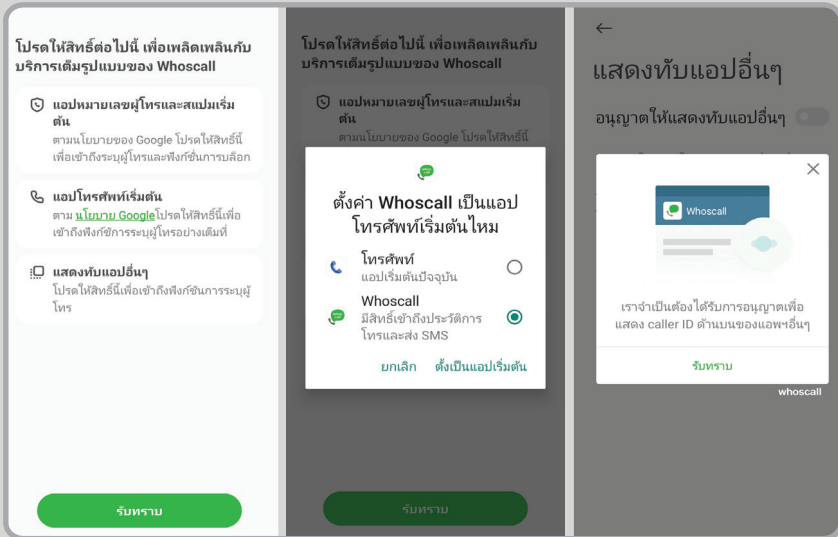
โปรดให้สิทธิ์ต่อไปนี้ เพื่อเพลิดเพลินกับบริการเต็มรูปแบบของ Whoscall

แอปหมายเลขผู้โทรและสแปมเริ่มต้น
ตามนโยบายของ Google โปรดให้สิทธิ์นี้เพื่อเข้าถึงระบุผู้โทรและฟังก์ชั่นการบล็อก

แอปโทรศัพท์เริ่มต้น
ตาม นโยบาย Googleโปรดให้สิทธิ์นี้เพื่อเข้าถึงฟังก์ชั่นการระบุผู้โทรอย่างเต็มที่

แสดงทับแอปอื่นๆ
โปรดให้สิทธิ์นี้เพื่อเข้าถึงฟังก์ชั่นการระบุผู้โทร

รับทราบ

โปรดให้สิทธิ์ต่อไปนี้ เพื่อเพลิดเพลินกับบริการเต็มรูปแบบของ Whoscall

แอปหมายเลขผู้โทรและสแปมเริ่มต้น
ตามนโยบายของ Google โปรดให้สิทธิ์นี้

ตั้งค่า Whoscall เป็นแอปโทรศัพท์เริ่มต้นไหม

โทรศัพท์
แอปเริ่มต้นปัจจุบัน

Whoscall
มีสิทธิ์เข้าถึงประวัติการโทรและส่ง SMS

ยกเลิก
ตั้งเป็นแอปเริ่มต้น

รับทราบ

←
แสดงทับแอปอื่นๆ
อนุญาตให้แสดงทับแอปอื่นๆ

Whoscall

เราจำเป็นต้องได้รับการอนุญาตเพื่อแสดง caller ID ด้านบนของแอพฯอื่นๆ

รับทราบ

whoscall